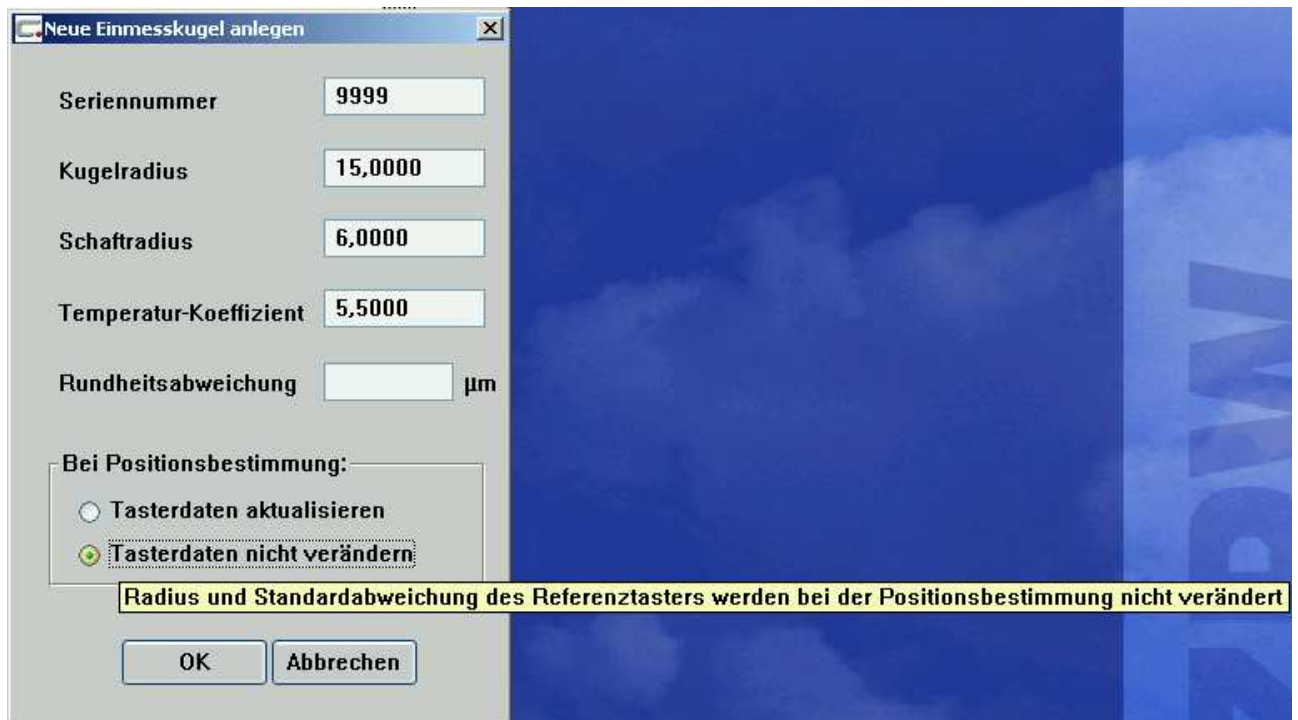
Neue Einmesskugel anlegen

Seriennummer 9999

Kugelradius 15,0000

Schaftradius 6,0000

Temperatur-Koeffizient 5,5000

Rundheitsabweichung µm

Bei Positionsbestimmung:

Tasterdaten aktualisieren

Tasterdaten nicht verändern

Radius und Standardabweichung des Referenztasters werden bei der Positionsbestimmung nicht verändert

OK

Abbrechen